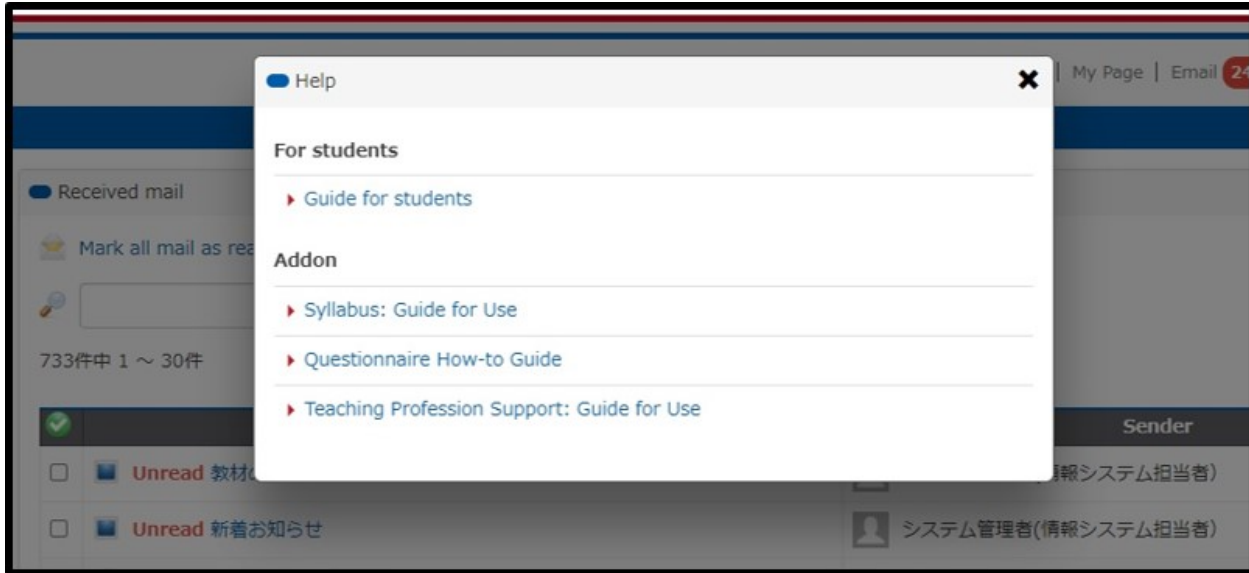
| My Page | Email 24

Help

For students

Guide for students

Addon

Syllabus: Guide for Use

Questionnaire How-to Guide

Teaching Profession Support: Guide for Use

Received mail

Mark all mail as rea

733件中 1 ～ 30件

Sender

Unread 教材

報システム担当者)

Unread 新着お知らせ

システム管理者(情報システム担当者)